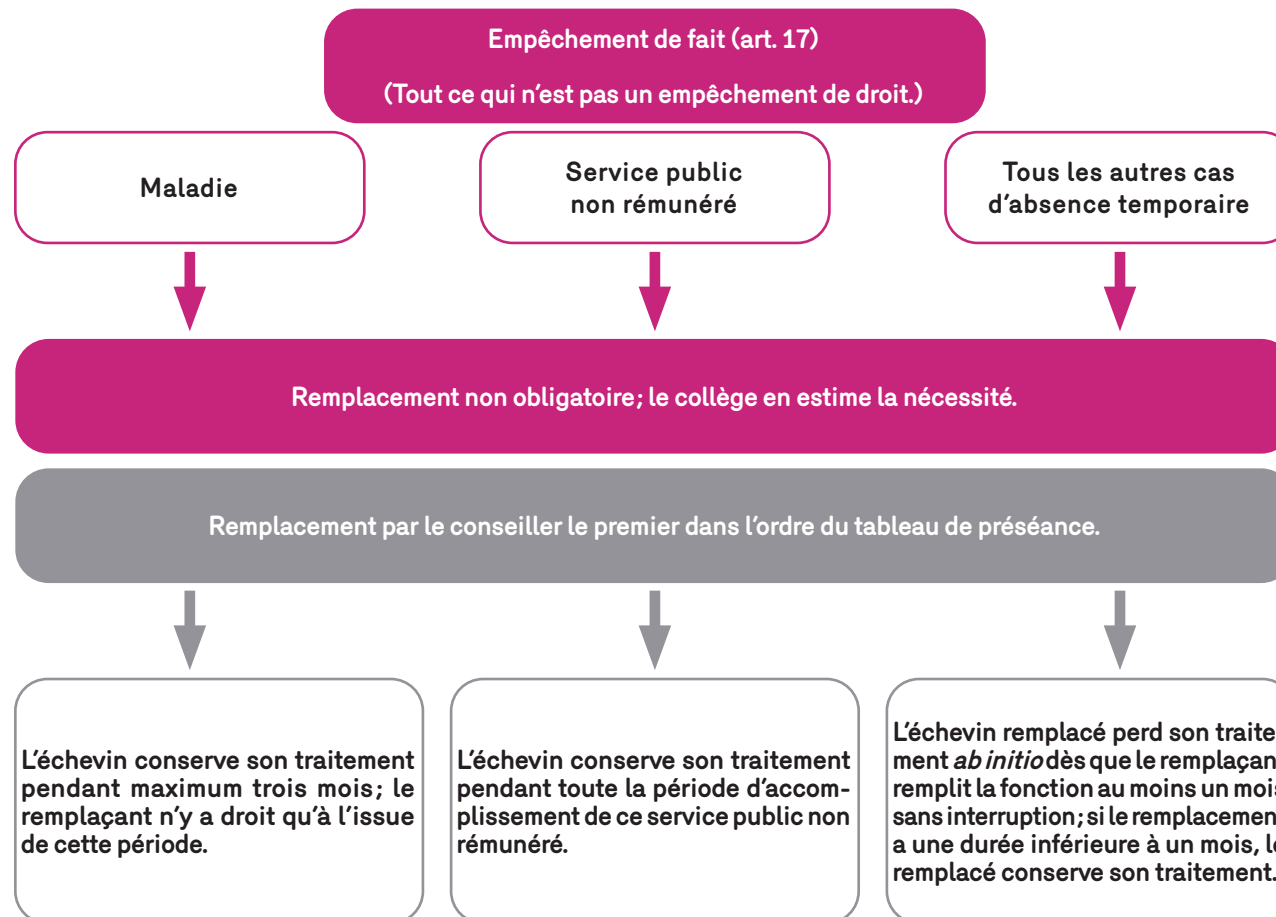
Empêchement de fait (art. 17)

(Tout ce qui n'est pas un empêchement de droit.)

Maladie

Service public non rémunéré

Tous les autres cas d'absence temporaire

Remplacement non obligatoire; le collège en estime la nécessité.

Remplacement par le conseiller le premier dans l'ordre du tableau de préséance.

L'échevin conserve son traitement pendant maximum trois mois; le remplaçant n'y a droit qu'à l'issue de cette période.

L'échevin conserve son traitement pendant toute la période d'accomplissement de ce service public non rémunéré.

L'échevin remplacé perd son traitement *ab initio* dès que le remplaçan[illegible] remplit la fonction au moins un moi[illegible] sans interruption; si le remplacemen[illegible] a une durée inférieure à un mois, l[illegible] remplacé conserve son traitement.